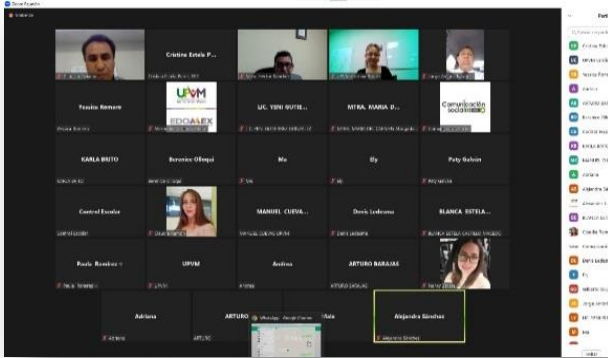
Zoom Reunión

Cristina Estela P...

Yessica Romero

UPVM

EDOMEX

LIC. YENI GUTIE...

MTRA. MARIA D...

Comunicación social

KARLA BRITO

Berenice Ollaqui

Ma

Ely

Paty Galván

Control Escolar

MANUEL CUEVA...

Denis Ledezma

BLANCA ESTELA...

Paola Ramírez

UPVM

Andrea

ARTURO BARAJAS

Adriana

ARTURO

Alejandra Sánchez

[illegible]